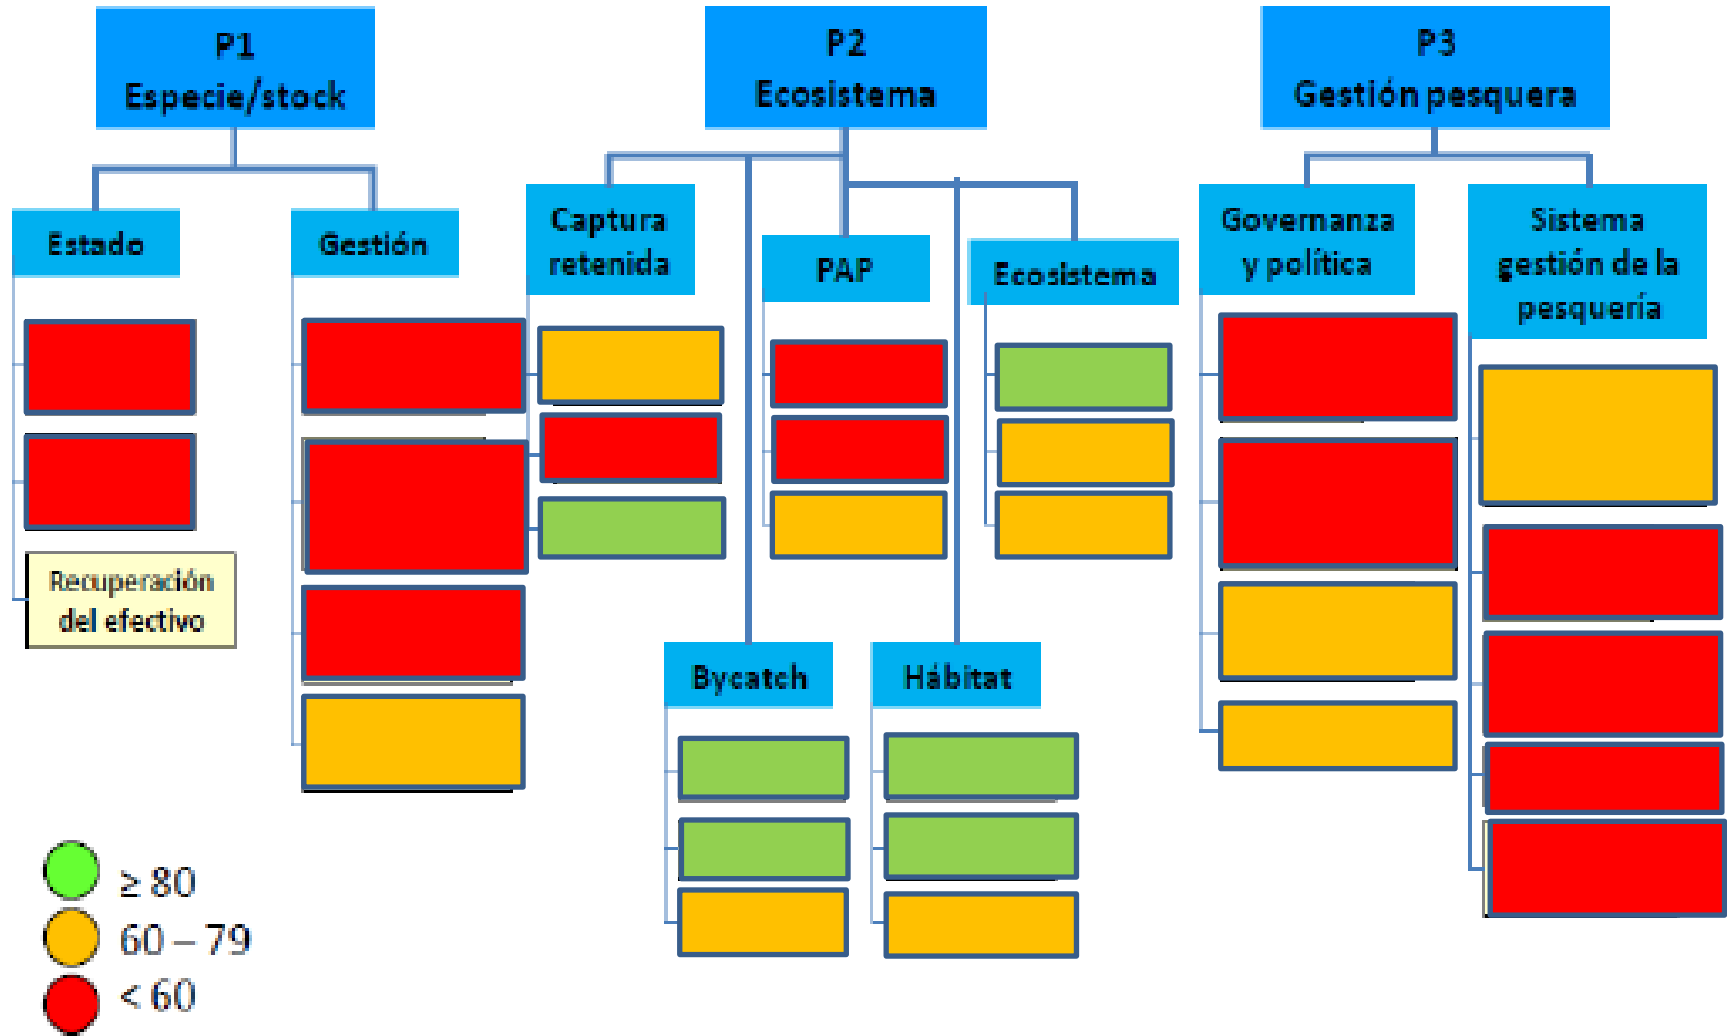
P1
Especie/stock

P2
Ecosistema

P3
Gestión pesquera

Estado

Gestión

Captura retenida

PAP

Ecosistema

Governanza y política

Sistema gestión de la pesquería

Recuperación del efectivo

Bycatch

Hábitat

≥ 80
60 – 79
< 60